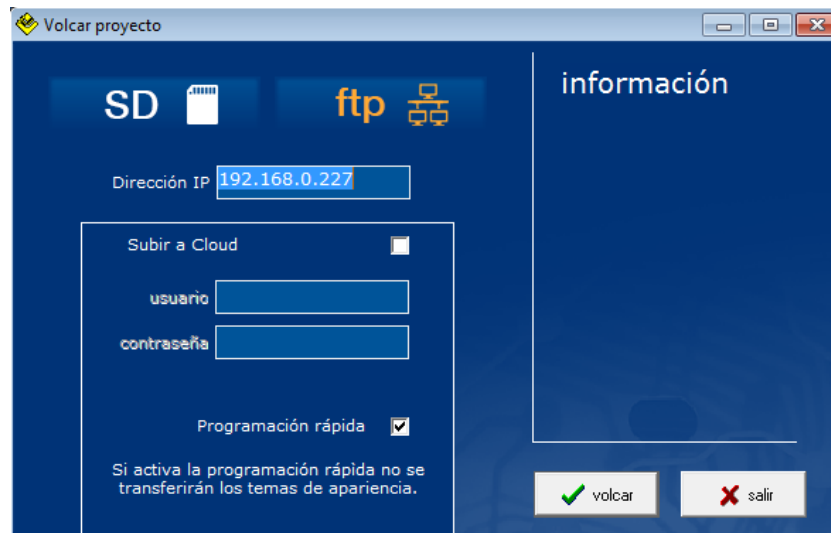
Volcar proyecto

SD

ftp

Dirección IP 192.168.0.227

Subir a Cloud

usuario

contraseña

Programación rápida

Si activa la programación rápida no se transferirán los temas de apariencia.

información

volcar

salir